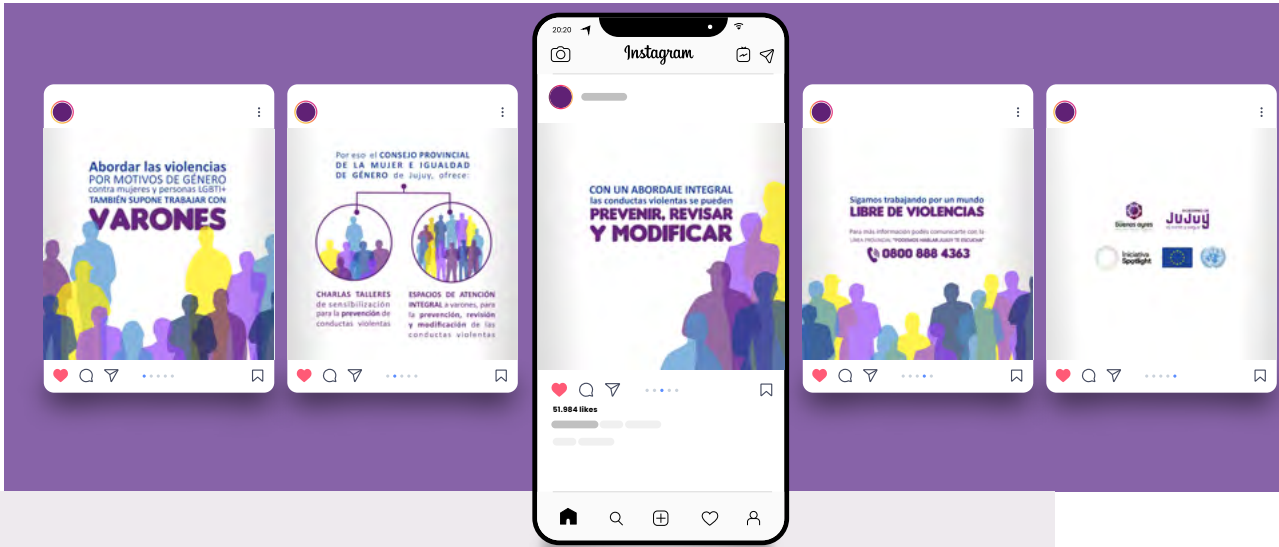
Abordar las violencias POR MOTIVOS DE GÉNERO contra mujeres y personas LGBTI+ TAMBIÉN SUPONE TRABAJAR CON VARONES

Por eso el CONSEJO PROVINCIAL DE LA MUJER E IGUALDAD DE GÉNERO de Jujuy, ofrece:

CHARLAS TALLERES de sensibilización para la prevención de conductas violentas

ESPACIOS DE ATENCIÓN INTEGRAL a varones, para la prevención, revisión y modificación de las conductas violentas

20:20

Instagram

CON UN ABORDAJE INTEGRAL las conductas violentas se pueden PREVENIR, REVISAR Y MODIFICAR

51.984 likes

Sigamos trabajando por un mundo LIBRE DE VIOLENCIAS

Para más información podés comunicarte con la LÍNEA PROVINCIAL "PODEMOS HABLAR JUJUY TE ESCUCHA"

0800 888 4363

Sólenos ayres

Jujuy

Iniciativa Spotlight